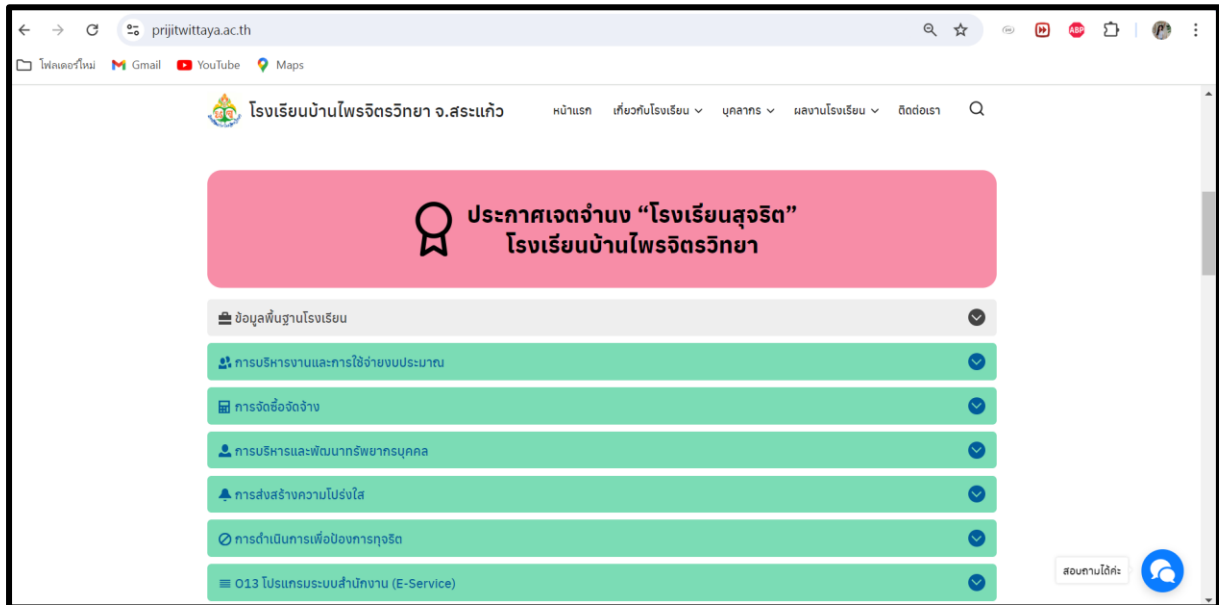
prijitwittaya.ac.th

โฟลเดอร์ใหม่ Gmail YouTube Maps

โรงเรียนบ้านไพรจิตรวิทยา จ.สระแก้ว

หน้าแรก เกี่ยวกับโรงเรียน บุคลากร ผลงานโรงเรียน ติดต่อเรา

ประกาศเจตจำนง "โรงเรียนสุจริต"
โรงเรียนบ้านไพรจิตรวิทยา

ข้อมูลพื้นฐานโรงเรียน

การบริหารงานและการใช้จ่ายงบประมาณ

การจัดซื้อจัดจ้าง

การบริหารและพัฒนาทรัพยากรบุคคล

การส่งเสริมความโปร่งใส

การดำเนินการเพื่อป้องการทุจริต

O13 โปรแกรมระบบสำนักงาน (E-Service)

สอบถามได้ค่ะ